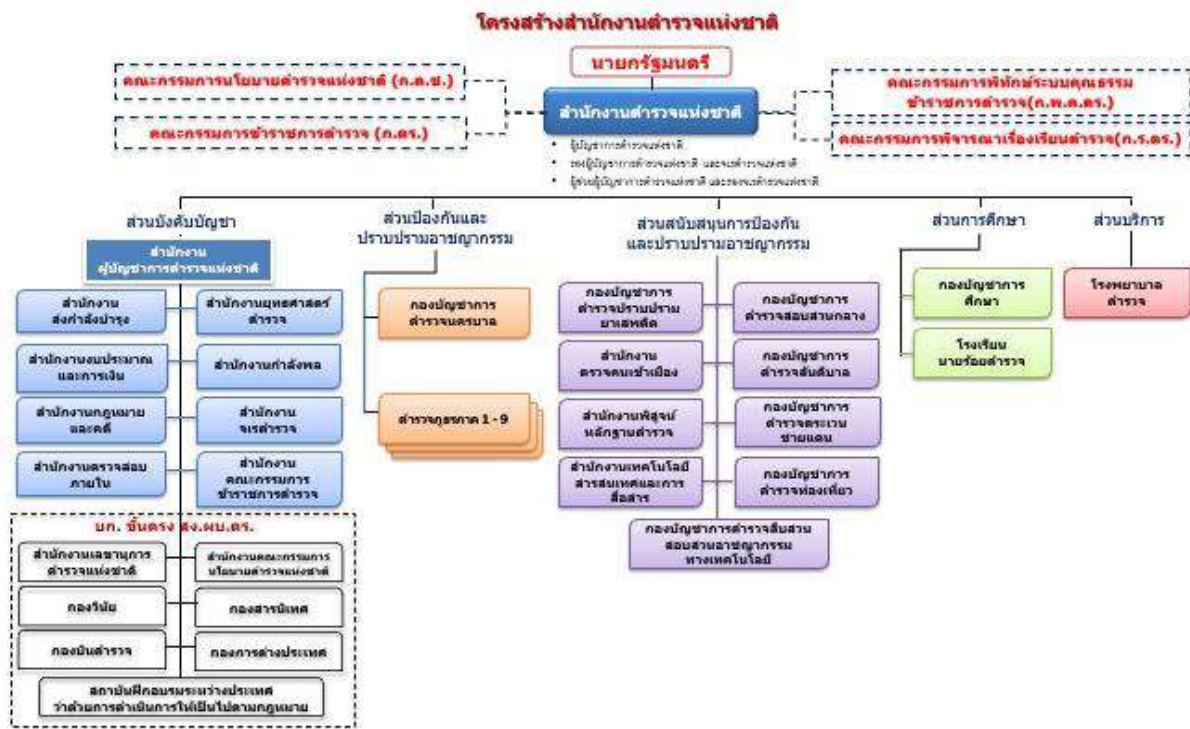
โครงสร้างสำนักงานตำรวจแห่งชาติ

นายกรัฐมนตรี

คณะกรรมการนโยบายตำรวจแห่งชาติ (ก.ต.ช.)

คณะกรรมการข้าราชการตำรวจ (ก.ตร.)

สำนักงานตำรวจแห่งชาติ

คณะกรรมการพิทักษ์ระบบคุณธรรมข้าราชการตำรวจ(ก.พ.ค.ตร.)

คณะกรรมการพิจารณาเรื่องร้องเรียนตำรวจ(ก.ร.ตร.)

• ผู้บัญชาการตำรวจแห่งชาติ
• รองผู้บัญชาการตำรวจแห่งชาติ และจเรตำรวจแห่งชาติ
• ผู้ช่วยผู้บัญชาการตำรวจแห่งชาติ และรองจเรตำรวจแห่งชาติ

ส่วนบังคับบัญชา

สำนักงานผู้บัญชาการตำรวจแห่งชาติ

สำนักงานส่งกำลังบำรุง

สำนักงานยุทธศาสตร์ตำรวจ

สำนักงานงบประมาณและการเงิน

สำนักงานกำลังพล

สำนักงานกฎหมายและคดี

สำนักงานจเรตำรวจ

สำนักงานตรวจสอบภายใน

สำนักงานคณะกรรมการข้าราชการตำรวจ

นก. ขึ้นตรง สง.ผบ.ตร.

สำนักงานเลขานุการตำรวจแห่งชาติ

สำนักงานคณะกรรมการนโยบายตำรวจแห่งชาติ

กองวิจัย

กองสารนิเทศ

กองบินตำรวจ

กองการต่างประเทศ

สถาบันฝึกอบรมระหว่างประเทศว่าด้วยการดำเนินการให้เป็นไปตามกฎหมาย

ส่วนป้องกันและปราบปรามอาชญากรรม

กองบัญชาการตำรวจนครบาล

ตำรวจภูธรภาค 1 - 9

ส่วนสนับสนุนการป้องกันและปราบปรามอาชญากรรม

กองบัญชาการตำรวจปราบปรามยาเสพติด

กองบัญชาการตำรวจสอบสวนกลาง

สำนักงานตรวจคนเข้าเมือง

กองบัญชาการตำรวจสันติบาล

สำนักงานพิสูจน์หลักฐานตำรวจ

กองบัญชาการตำรวจตระเวนชายแดน

สำนักงานเทคโนโลยีสารสนเทศและการสื่อสาร

กองบัญชาการตำรวจท่องเที่ยว

กองบัญชาการตำรวจสืบสวนสอบสวนอาชญากรรมทางเทคโนโลยี

ส่วนการศึกษา

กองบัญชาการศึกษา

โรงเรียนนายร้อยตำรวจ

ส่วนบริการ

โรงพยาบาลตำรวจ